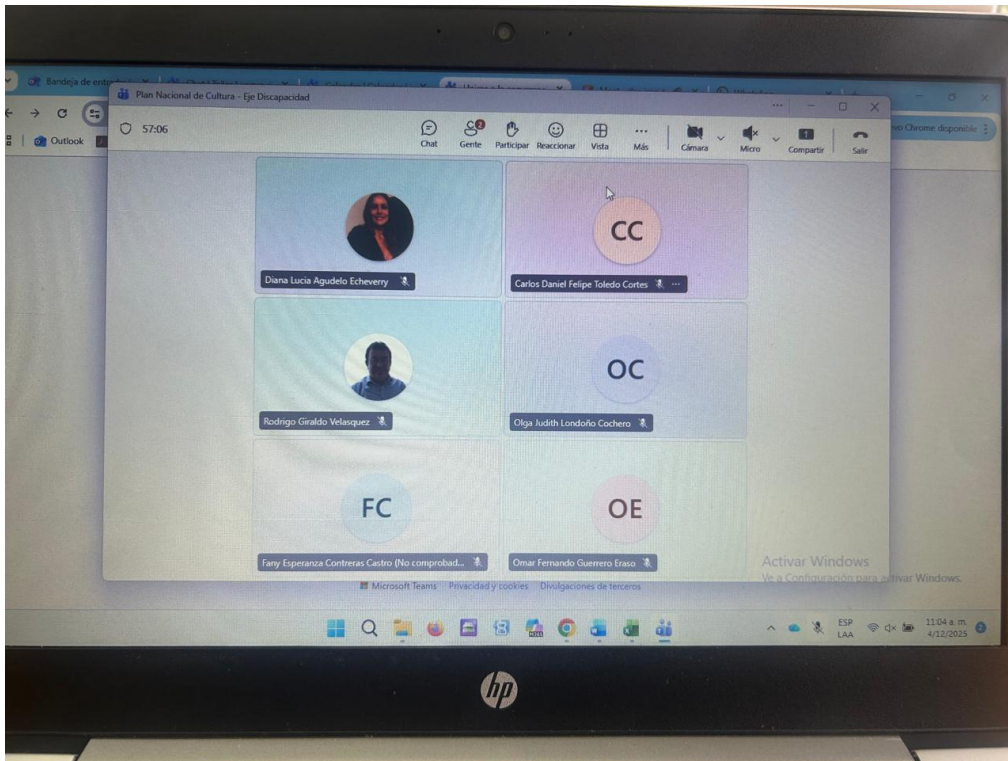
Bandeja de entr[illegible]

Plan Nacional de Cultura - Eje Discapacidad

57:06

Outlook

Chat Gente Participar Reaccionar Vista Más Cámara Micro Compartir Salir

2

...vo Chrome disponible

Diana Lucia Agudelo Echeverry

CC

Carlos Daniel Felipe Toledo Cortes

Rodrigo Giraldo Velasquez

OC

Olga Judith Londoño Cochero

FC

Fany Esperanza Contreras Castro (No comprobad...

OE

Omar Fernando Guerrero Eraso

Microsoft Teams Privacidad y cookies Divulgaciones de terceros

Activar Windows
Ve a Configuración para activar Windows.

ESP LAA 11:04 a. m. 4/12/2025

hp